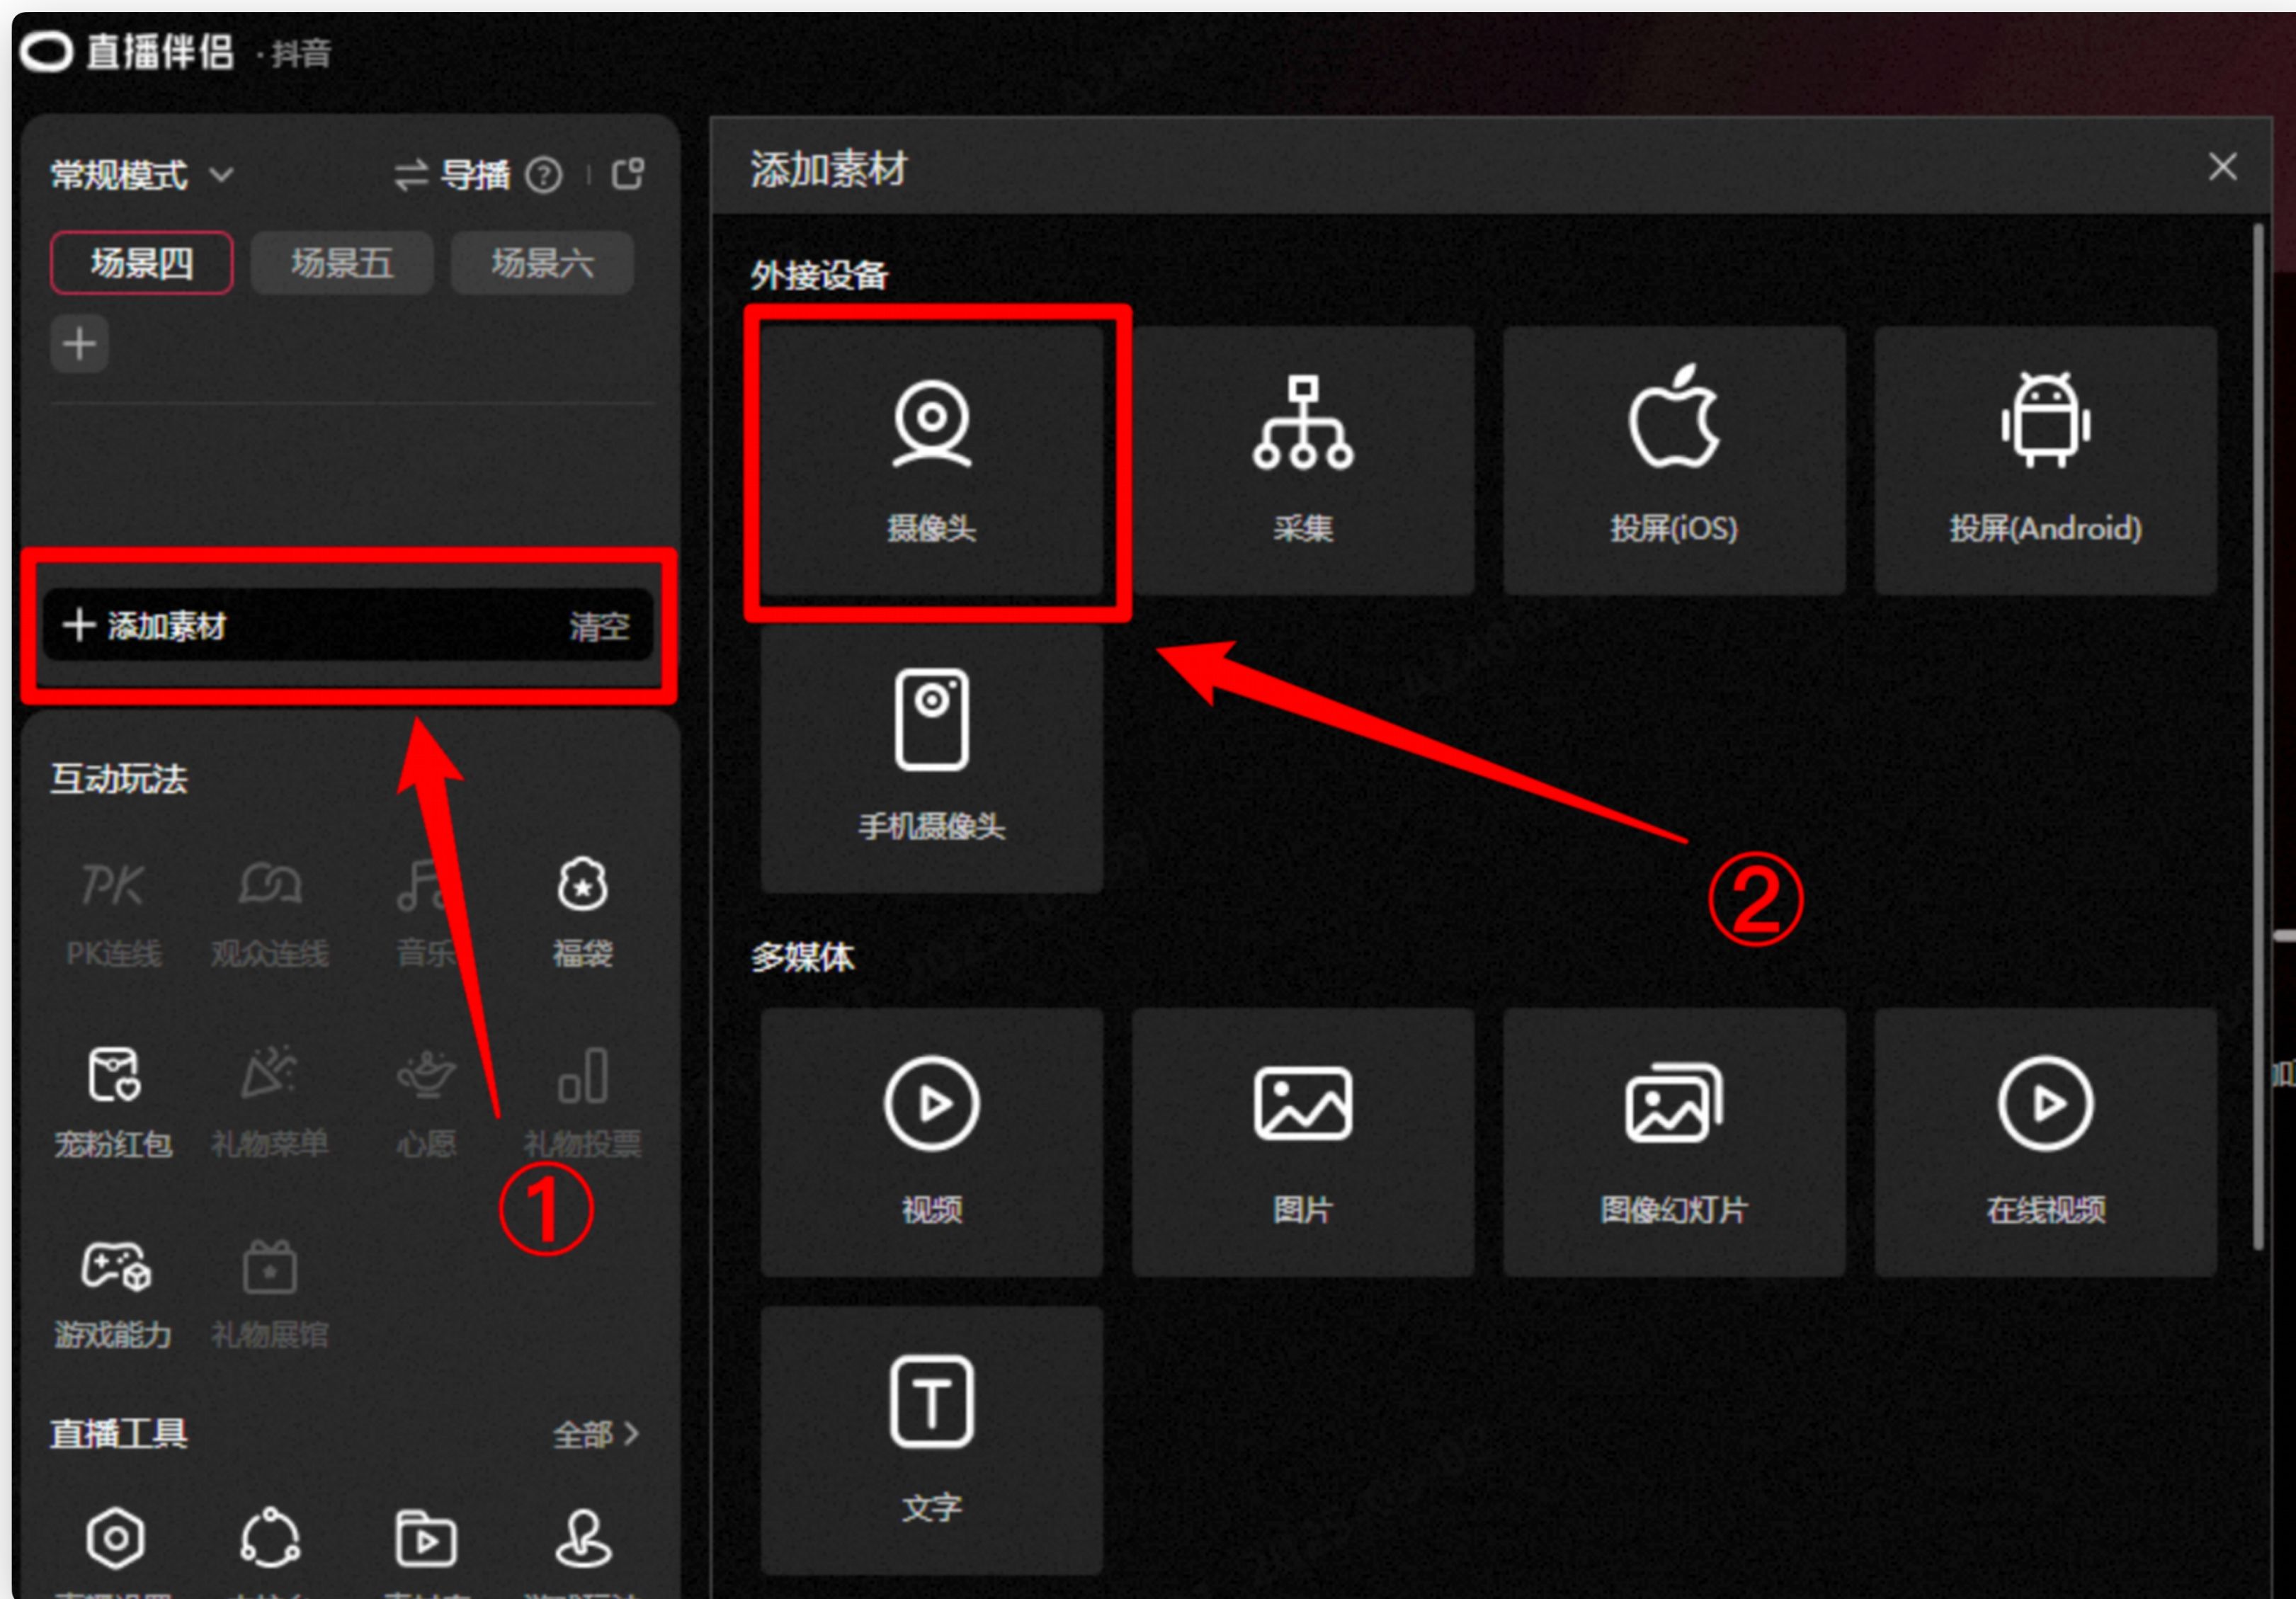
直播伴侣 · 抖音

常规模式 导播

场景四 场景五 场景六

+

+ 添加素材 清空

互动玩法

PK连线 观众连线 音乐 福袋

宠粉红包 礼物菜单 心愿 礼物投票

游戏能力 礼物展馆

直播工具 全部 >

①

添加素材

外接设备

摄像头 采集 投屏(iOS) 投屏(Android)

手机摄像头

②

多媒体

视频 图片 图像幻灯片 在线视频

文字